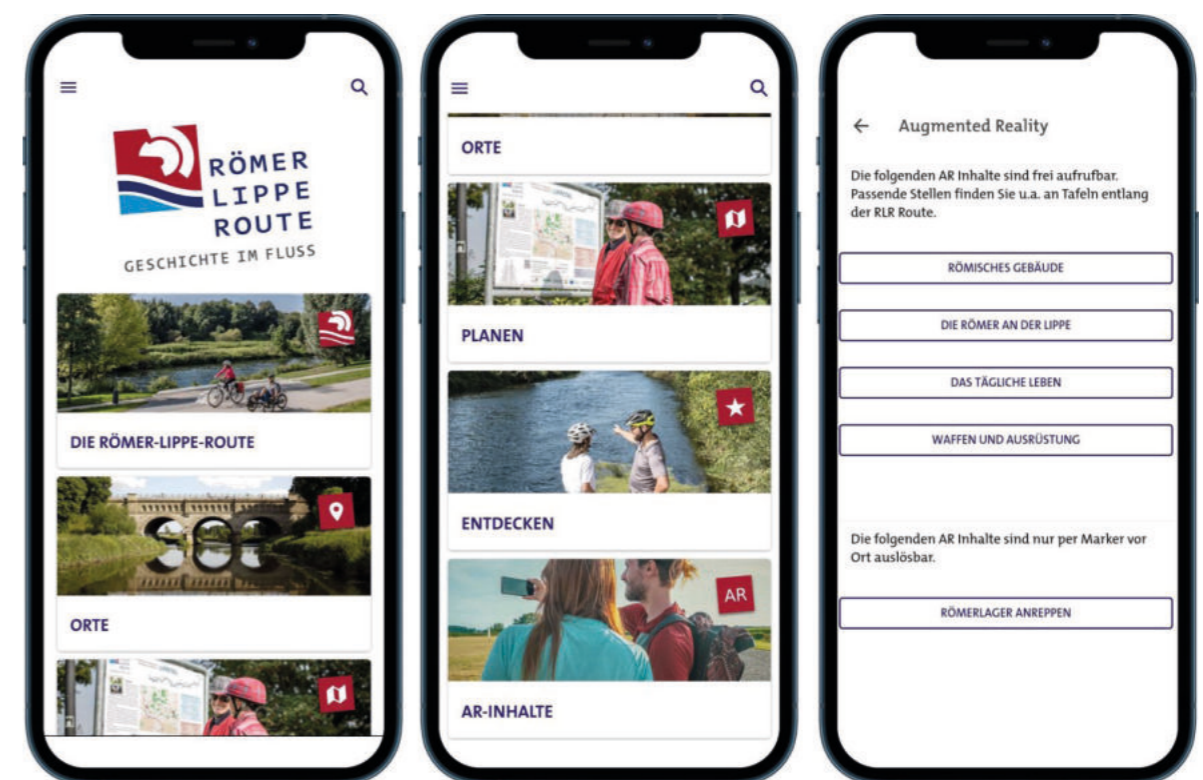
RÖMER
LIPPE
ROUTE
GESCHICHTE IM FLUSS

DIE RÖMER-LIPPE-ROUTE

ORTE

ORTE

PLANEN

ENTDECKEN

AR

AR-INHALTE

← Augmented Reality

Die folgenden AR Inhalte sind frei aufrufbar. Passende Stellen finden Sie u.a. an Tafeln entlang der RLR Route.

RÖMISCHES GEBÄUDE

DIE RÖMER AN DER LIPPE

DAS TÄGLICHE LEBEN

WAFFEN UND AUSRÜSTUNG

Die folgenden AR Inhalte sind nur per Marker vor Ort auslösbar.

RÖMERLAGER ANREPPEN